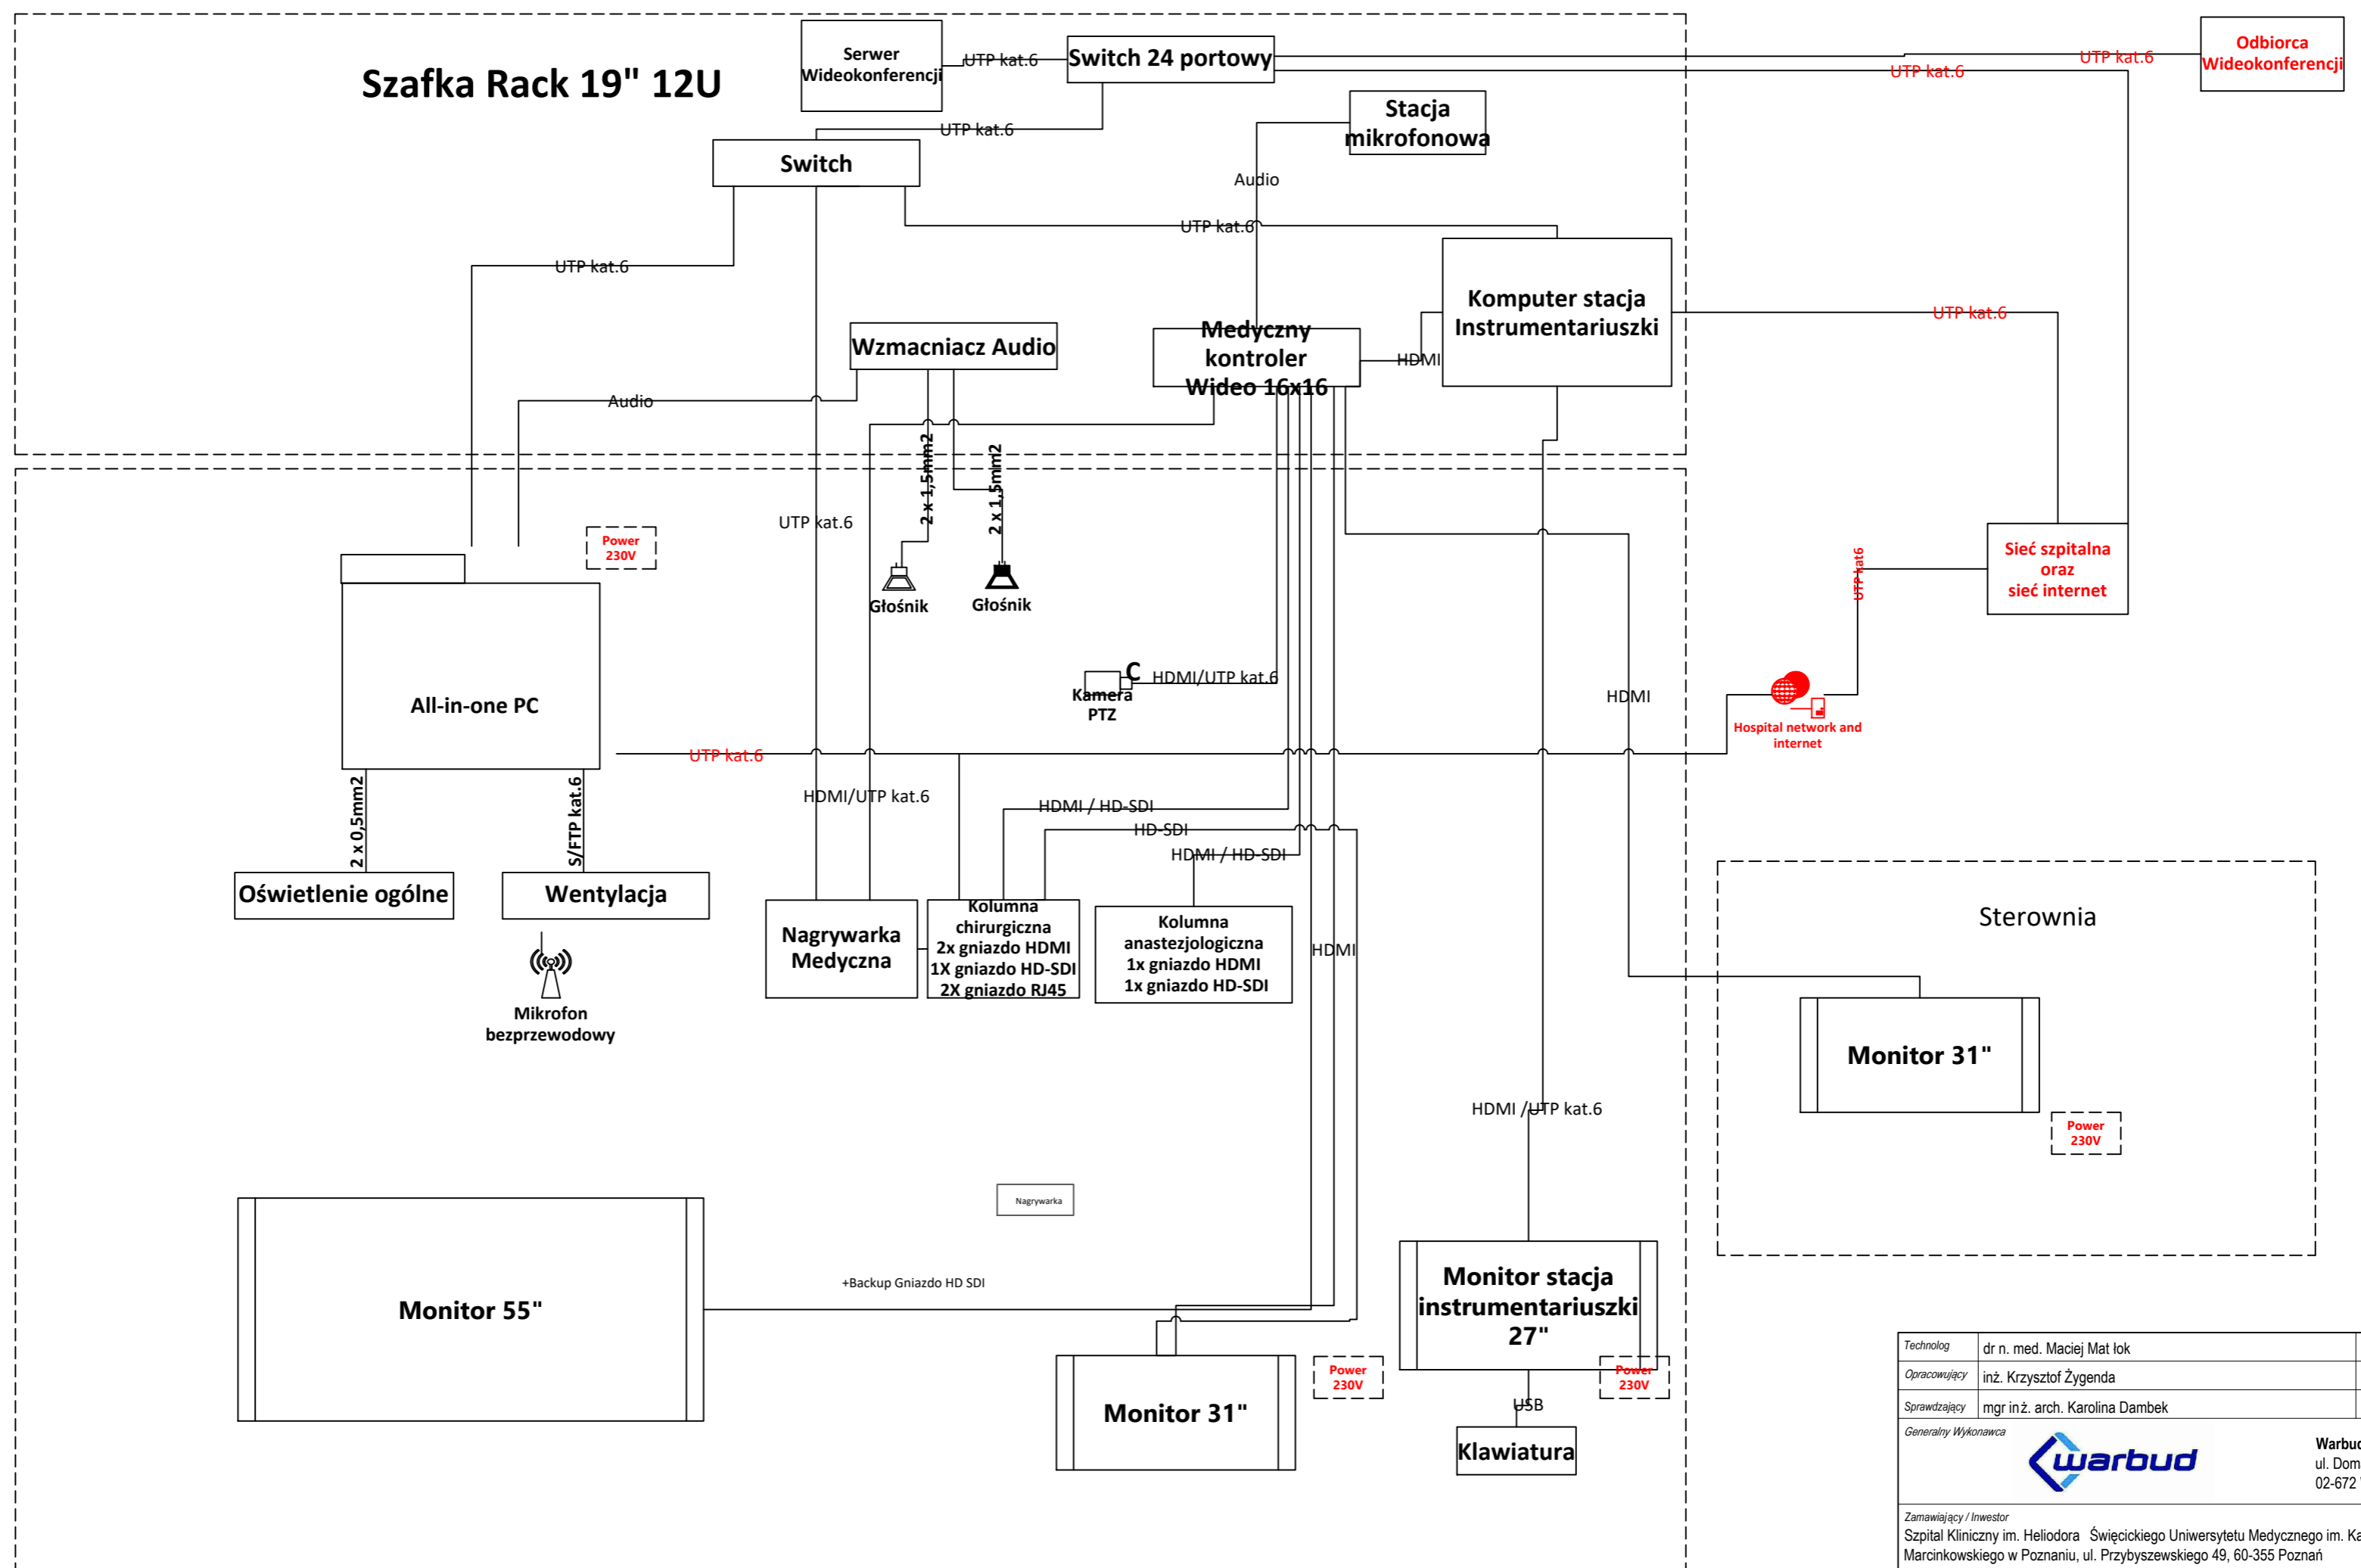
Szafka Rack 19" 12U

Serwer Wideokonferencji

UTP kat.6

Switch 24 portowy

UTP kat.6

UTP kat.6

Odbiorca Wideokonferencji

Stacja mikrofonowa

UTP kat.6

Switch

Audio

UTP kat.6

UTP kat.6

Komputer stacja Instrumentariuszki

UTP kat.6

Wzmacniacz Audio

Medyczny kontroler Wideo 16x16

HDMI

Audio

2 x 1,5mm2

2 x 1,5mm2

UTP kat.6

Power 230V

Głośnik

Głośnik

Sieć szpitalna oraz sieć internet

UTP kat6

C

Kamera PTZ

HDMI/UTP kat.6

HDMI

Hospital network and internet

All-in-one PC

UTP kat.6

HDMI/UTP kat.6

HDMI / HD-SDI

HD-SDI

HDMI / HD-SDI

2 x 0,5mm2

S/FTP kat.6

Oświetlenie ogólne

Wentylacja

Nagrywarka Medyczna

Kolumna chirurgiczna 2x gniazdo HDMI 1X gniazdo HD-SDI 2X gniazdo RJ45

Kolumna anastezjologiczna 1x gniazdo HDMI 1x gniazdo HD-SDI

HDMI

Sterownia

Mikrofon bezprzewodowy

Monitor 31"

HDMI /UTP kat.6

Power 230V

Nagrywarka

+Backup Gniazdo HD SDI

Monitor 55"

Monitor stacja instrumentariuszki 27"

Power 230V

Power 230V

USB

Monitor 31"

Klawiatura

| Technolog | dr n. med. Maciej Mat łok |
|---|---|
| Opracowujący | inż. Krzysztof Żygenda |
| Sprawdzający | mgr inż. arch. Karolina Dambek |

Generalny Wykonawca

warbud

Warbud
ul. Dom
02-672

Zamawiający / Inwestor
Szpital Kliniczny im. Heliodora Święcickiego Uniwersytetu Medycznego im. Ka
Marcinkowskiego w Poznaniu, ul. Przybyszewskiego 49, 60-355 Poznań